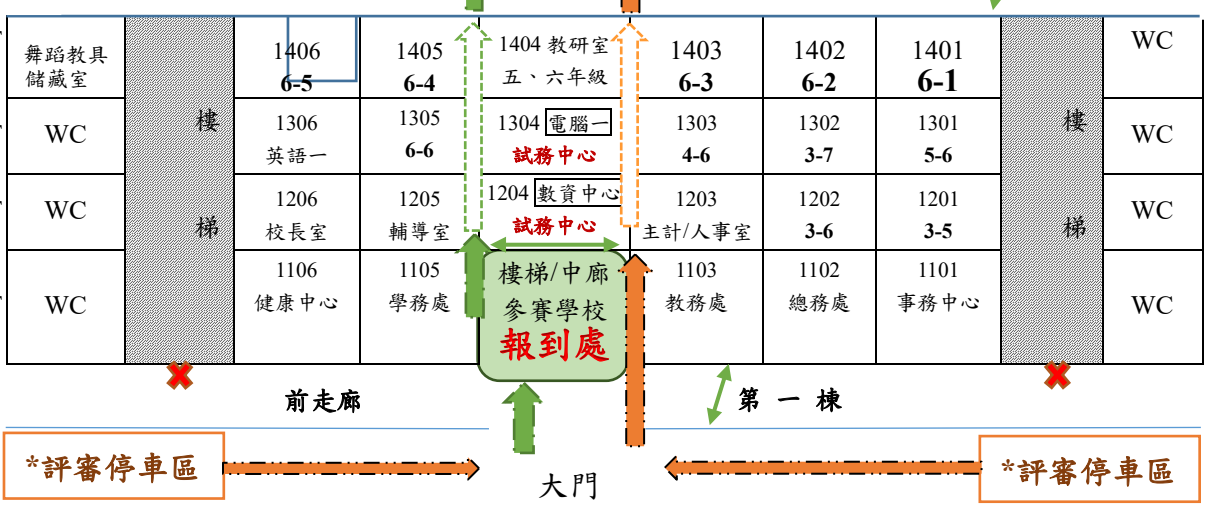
| 舞蹈教具儲藏室 | 樓梯 | 1406 6-5 | 1405 6-4 | 1404 教研室 五、六年級 | 1403 6-3 | 1402 6-2 | 1401 6-1 | 樓梯 | WC |
|---|---|---|---|---|---|---|---|---|---|
| WC | | 1306 英語一 | 1305 6-6 | 1304 電腦一 試務中心 | 1303 4-6 | 1302 3-7 | 1301 5-6 | | WC |
| WC | | 1206 校長室 | 1205 輔導室 | 1204 數資中心 試務中心 | 1203 主計/人事室 | 1202 3-6 | 1201 3-5 | | WC |
| WC | | 1106 健康中心 | 1105 學務處 | 樓梯/中廊 參賽學校 報到處 | 1103 教務處 | 1102 總務處 | 1101 事務中心 | | WC |

前走廊

第 一 棟

*評審停車區

大門

*評審停車區